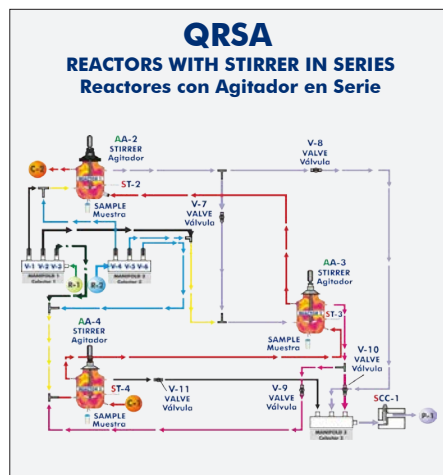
QRSA
REACTORS WITH STIRRER IN SERIES
Reactores con Agitador en Serie

AA-2
STIRRER
Agitador
ST-2
C-2
SAMPLE
Muestra
V-8
VALVE
Válvula
V-7
VALVE
Válvula
V-1 V-2 V-3
MANIFOLD 1
Colector 1
V-4 V-5 V-6
MANIFOLD 2
Colector 2
R-1
B-2
AA-3
STIRRER
Agitador
ST-3
SAMPLE
Muestra
AA-4
STIRRER
Agitador
ST-4
C-3
SAMPLE
Muestra
V-11
VALVE
Válvula
V-9
VALVE
Válvula
V-10
VALVE
Válvula
SCC-1
P-1
MANIFOLD 3
Colector 3